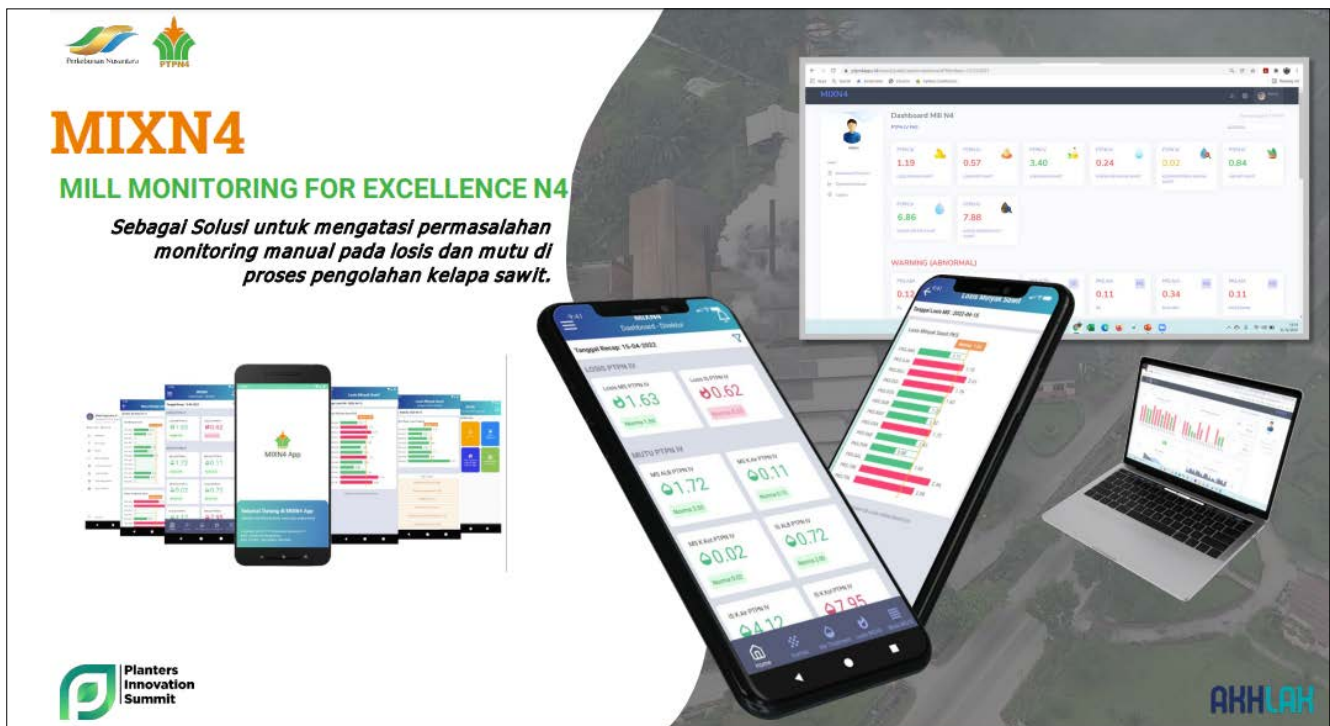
Perkebunan Nusantara PTPN4

MIXN4

MILL MONITORING FOR EXCELLENCE N4

Sebagai Solusi untuk mengatasi permasalahan monitoring manual pada losis dan mutu di proses pengolahan kelapa sawit.

MIXN4

Dashboard Mill N4

1.19 0.57 3.40 0.24 0.02 0.84

6.86 7.88

WARNING (ABNORMAL)

0.11 0.34 0.11

MIXN4 App

MIXN4
Dashboard - Direksi

Tanggal Recap: 15-04-2022

LOSIS PTPN IV

Losis MS PTPN IV
1.63
Norma 1.60

Losis IS PTPN IV
0.62
Norma 0.52

MUTU PTPN IV

MS ALB PTPN IV
1.72
Norma 3.50

MS K.Air PTPN IV
0.11
Norma 0.15

MS K.Kot PTPN IV
0.02
Norma 0.02

IS ALB PTPN IV
0.72
Norma 2.00

IS K.Air PTPN IV
4.12

IS K.Kot PTPN IV
7.95

Home

Losis Minyak Sawit

Tanggal Losis MS: 2022-04-15

Planters Innovation Summit

AKHLAK